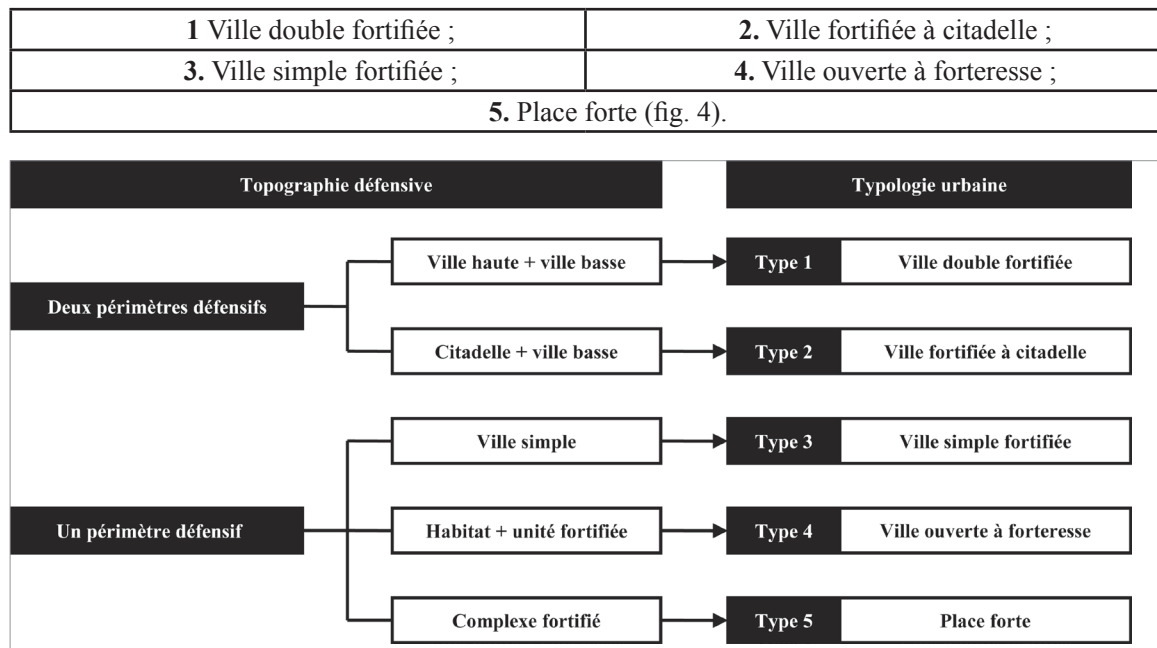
| 1 Ville double fortifiée ; | 2. Ville fortifiée à citadelle ; |
|---|---|
| 3. Ville simple fortifiée ; | 4. Ville ouverte à forteresse ; |
| 5. Place forte (fig. 4). | |

Topographie défensive

Typologie urbaine

Deux périmètres défensifs

Ville haute + ville basse

Type 1

Ville double fortifiée

Citadelle + ville basse

Type 2

Ville fortifiée à citadelle

Un périmètre défensif

Ville simple

Type 3

Ville simple fortifiée

Habitat + unité fortifiée

Type 4

Ville ouverte à forteresse

Complexe fortifié

Type 5

Place forte